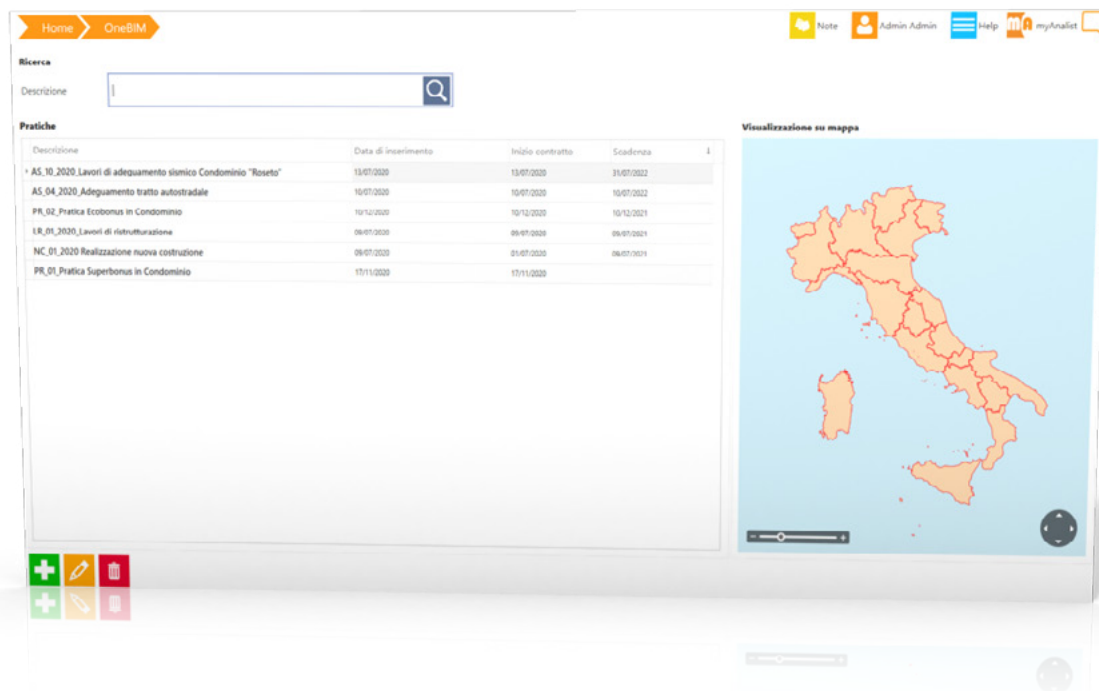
Home OneBIM

Note Admin Admin Help myAnalist

Ricerca

Descrizione

Pratiche

| Descrizione | Data di inserimento | Inizio contratto | Scadenza |
|---|---|---|---|
| AS_10_2020_Lavori di adeguamento sismico Condominio "Roseto" | 13/07/2020 | 13/07/2020 | 31/07/2022 |
| AS_04_2020_Adeguamento tratto autostradale | 10/07/2020 | 10/07/2020 | 10/07/2022 |
| PR_02_Pratica Ecobonus in Condominio | 10/12/2020 | 10/12/2020 | 10/12/2021 |
| LR_01_2020_Lavori di ristrutturazione | 09/07/2020 | 09/07/2020 | 09/07/2021 |
| NC_01_2020 Realizzazione nuova costruzione | 09/07/2020 | 01/07/2020 | 06/07/2021 |
| PR_01_Pratica Superbonus in Condominio | 17/11/2020 | 17/11/2020 | |

Visualizzazione su mappa